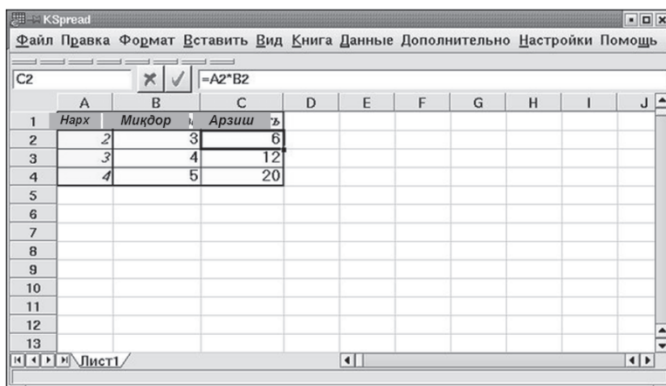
KSpread

Файл Правка Формат Вставить Вид Книга Данные Дополнительно Настройки Помощь

C2 =A2*B2

|  | A | B | C | D | E | F | G | H | I | J |
|---|---|---|---|---|---|---|---|---|---|---|
| 1 | Нарх | Миқдор | Арзиш |  |  |  |  |  |  |  |
| 2 | 2 | 3 | 6 |  |  |  |  |  |  |  |
| 3 | 3 | 4 | 12 |  |  |  |  |  |  |  |
| 4 | 4 | 5 | 20 |  |  |  |  |  |  |  |
| 5 |  |  |  |  |  |  |  |  |  |  |
| 6 |  |  |  |  |  |  |  |  |  |  |
| 7 |  |  |  |  |  |  |  |  |  |  |
| 8 |  |  |  |  |  |  |  |  |  |  |
| 9 |  |  |  |  |  |  |  |  |  |  |
| 10 |  |  |  |  |  |  |  |  |  |  |
| 11 |  |  |  |  |  |  |  |  |  |  |
| 12 |  |  |  |  |  |  |  |  |  |  |
| 13 |  |  |  |  |  |  |  |  |  |  |

Лист1